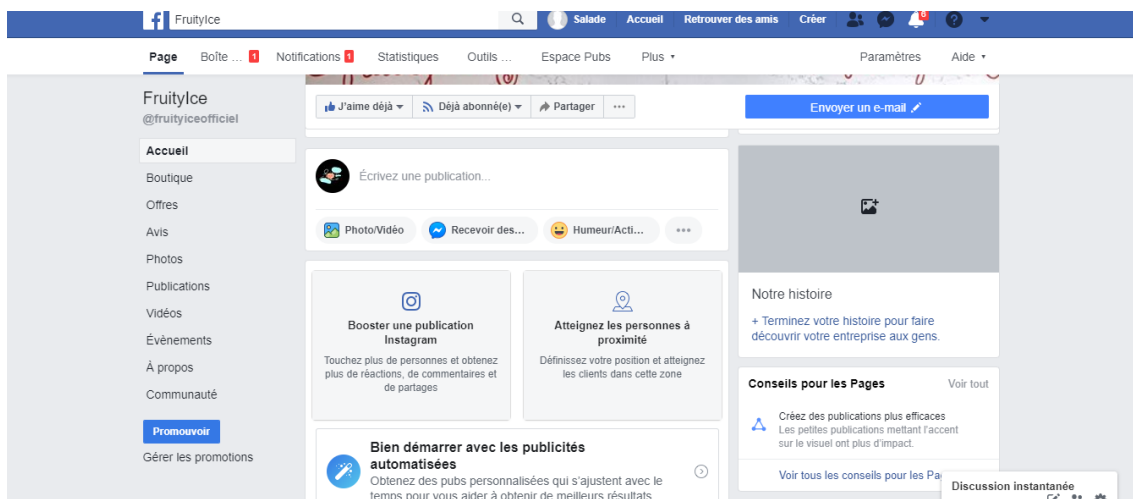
FruityIce

Salade Accueil Retrouver des amis Créer

Page Boîte ... 1 Notifications 1 Statistiques Outils ... Espace Pubs Plus ▾ Paramètres Aide ▾

FruityIce
@fruityiceofficiel

Accueil
Boutique
Offres
Avis
Photos
Publications
Vidéos
Évènements
À propos
Communauté

Promouvoir
Gérer les promotions

J'aime déjà ▾ Déjà abonné(e) ▾ Partager ···

Envoyer un e-mail

Écrivez une publication...

Photo/Vidéo Recevoir des... Humeur/Acti... ···

Booster une publication Instagram
Touchez plus de personnes et obtenez plus de réactions, de commentaires et de partages

Atteignez les personnes à proximité
Définissez votre position et atteignez les clients dans cette zone

Bien démarrer avec les publicités automatisées
Obtenez des pubs personnalisées qui s'ajustent avec le temps pour vous aider à obtenir de meilleurs résultats

Notre histoire
+ Terminez votre histoire pour faire découvrir votre entreprise aux gens.

Conseils pour les Pages Voir tout
Créez des publications plus efficaces
Les petites publications mettant l'accent sur le visuel ont plus d'impact.
Voir tous les conseils pour les Pa

Discussion instantanée